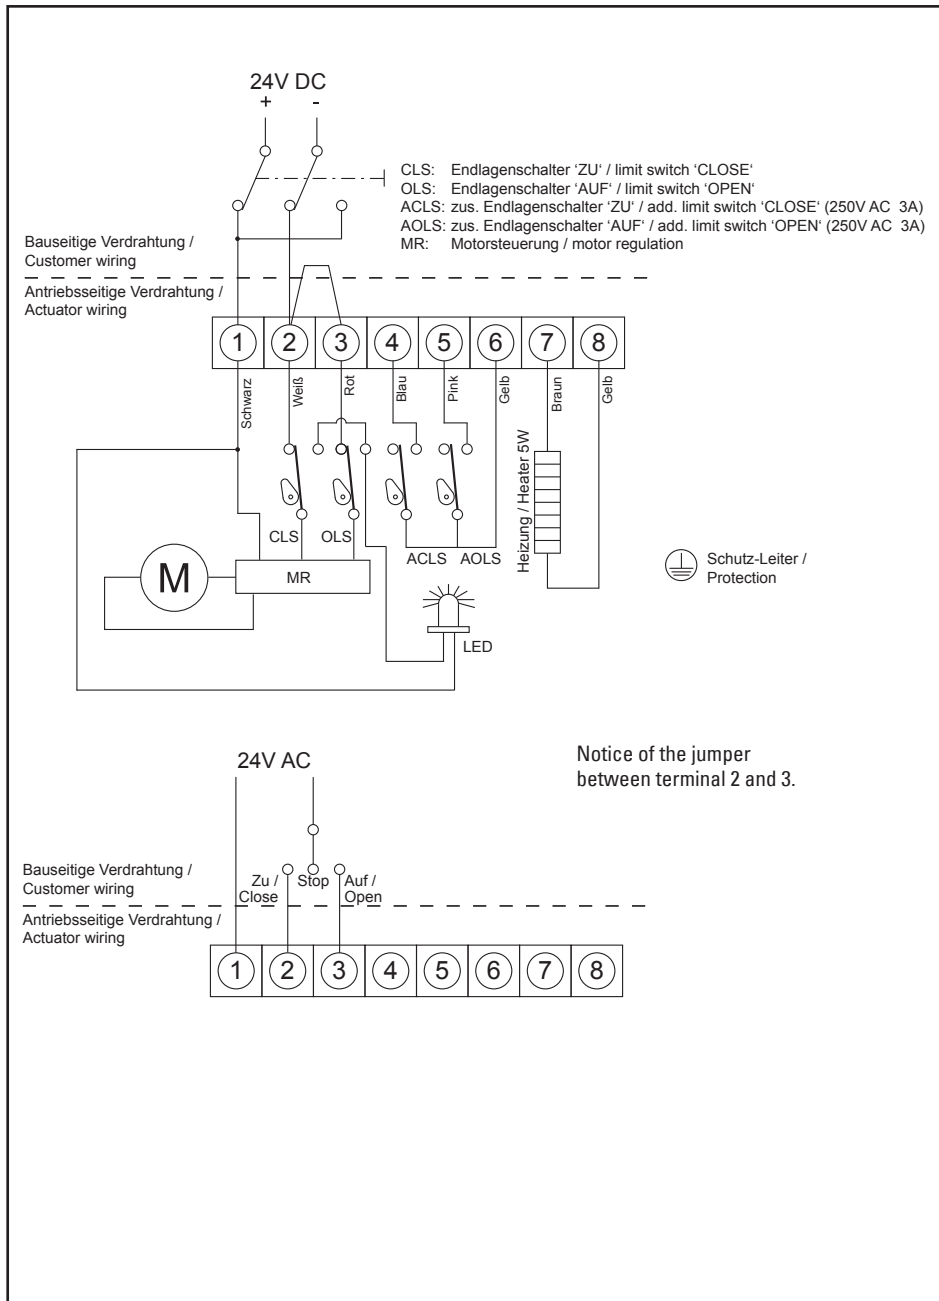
24V DC
+ -

CLS: Endlagenschalter 'ZU' / limit switch 'CLOSE'
OLS: Endlagenschalter 'AUF' / limit switch 'OPEN'
ACLS: zus. Endlagenschalter 'ZU' / add. limit switch 'CLOSE' (250V AC 3A)
AOLS: zus. Endlagenschalter 'AUF' / add. limit switch 'OPEN' (250V AC 3A)
MR: Motorsteuerung / motor regulation

Bauseitige Verdrahtung / Customer wiring

Antriebsseitige Verdrahtung / Actuator wiring

1 2 3 4 5 6 7 8

Schwarz Weiß Rot Blau Pink Gelb Braun Gelb

Heizung / Heater 5W

CLS OLS ACLS AOLS

M MR

Schutz-Leiter / Protection

LED

24V AC

Notice of the jumper between terminal 2 and 3.

Bauseitige Verdrahtung / Customer wiring

Zu / Close Stop Auf / Open

Antriebsseitige Verdrahtung / Actuator wiring

1 2 3 4 5 6 7 8